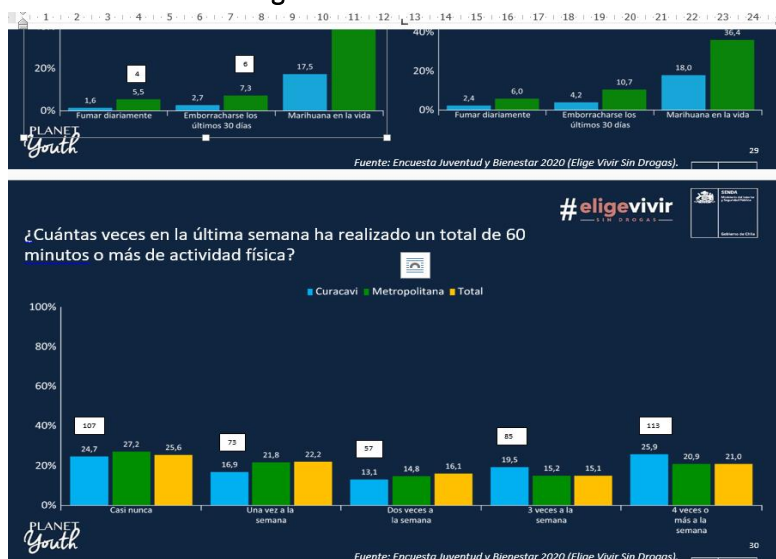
1 2 3 4 5 6 7 8 9 10 11 12 13 14 15 16 17 18 19 20 21 22 23 24

20%
0%
4
6
1,6
5,5
2,7
7,3
17,5
Fumar diariamente
Emborracharse los últimos 30 días
Marihuana en la vida

40%
20%
0%
2,4
6,0
4,2
10,7
18,0
36,4
Fumar diariamente
Emborracharse los últimos 30 días
Marihuana en la vida

PLANET Youth

Fuente: Encuesta Juventud y Bienestar 2020 (Elige Vivir Sin Drogas).

29

#eligevivir SIN DROGAS

SENDA

Gobierno de Chile

¿Cuántas veces en la última semana ha realizado un total de 60 minutos o más de actividad física?

Curacaví Metropolitana Total

100%
80%
60%
40%
20%
0%

107
24,7
27,2
25,6
Casi nunca

73
16,9
21,8
22,2
Una vez a la semana

57
13,1
14,8
16,1
Dos veces a la semana

85
19,5
15,2
15,1
3 veces a la semana

113
25,9
20,9
21,0
4 veces o más a la semana

PLANET Youth

Fuente: Encuesta Juventud y Bienestar 2020 (Elige Vivir Sin Drogas).

30